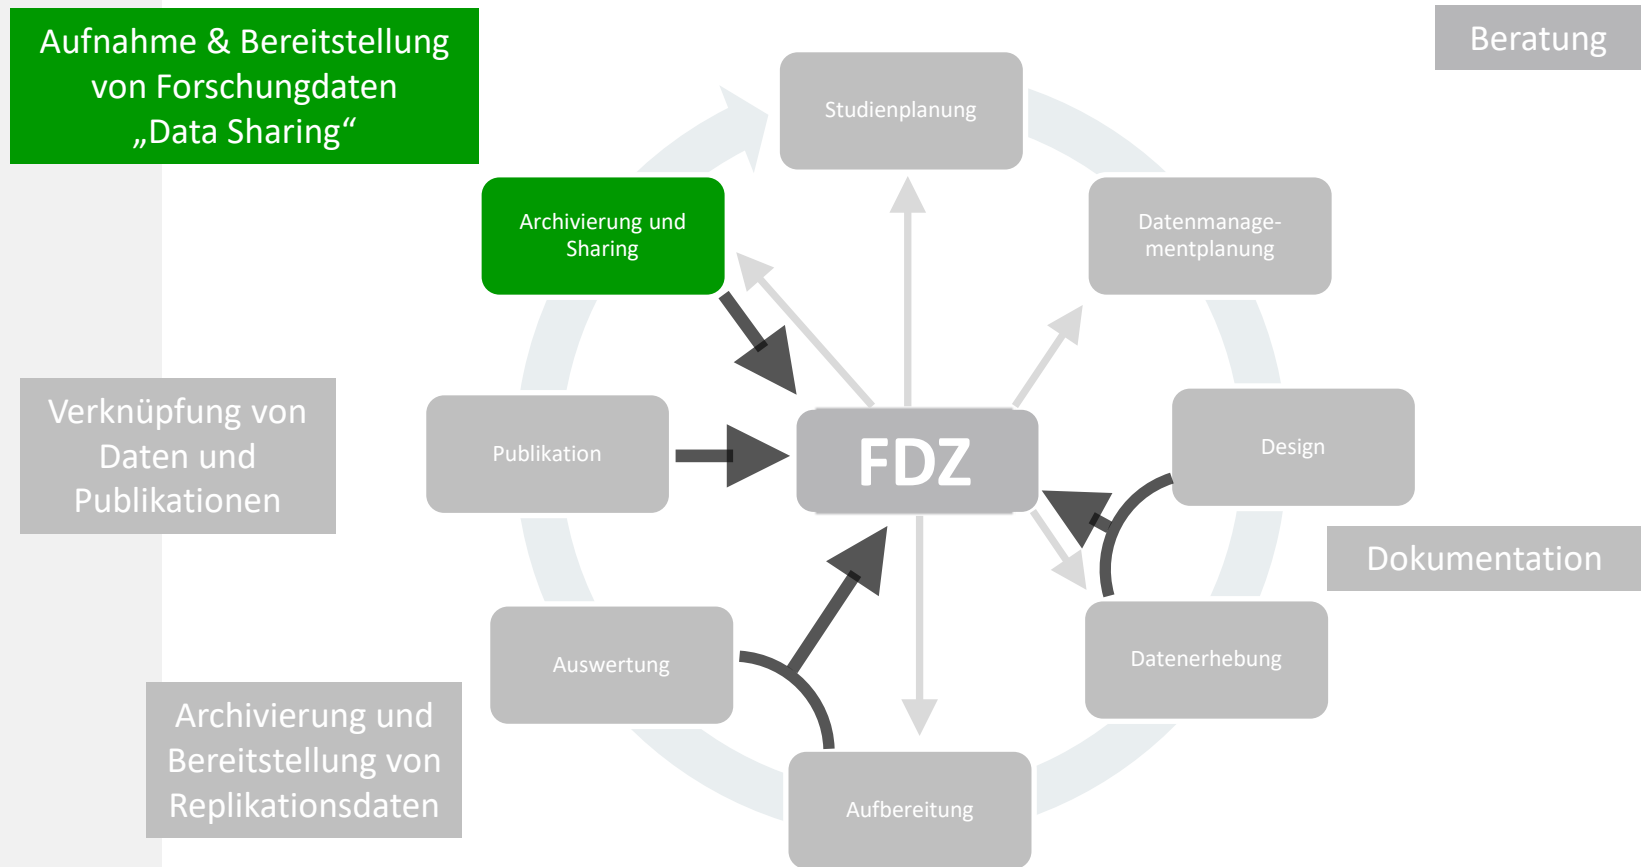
Aufnahme & Bereitstellung von Forschungdaten „Data Sharing“

Beratung

Studienplanung

Archivierung und Sharing

Datenmanagementplanung

Verknüpfung von Daten und Publikationen

Publikation

FDZ

Design

Dokumentation

Auswertung

Datenerhebung

Archivierung und Bereitstellung von Replikationsdaten

Aufbereitung